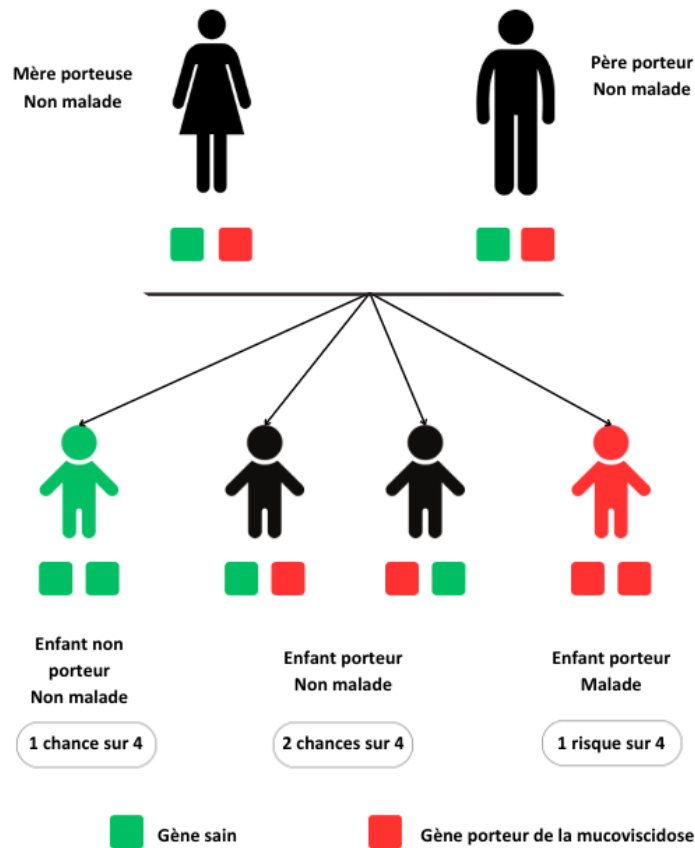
Mère porteuse
Non malade

Père porteur
Non malade

Enfant non porteur
Non malade

1 chance sur 4

Enfant porteur
Non malade

2 chances sur 4

Enfant porteur
Malade

1 risque sur 4

Gène sain

Gène porteur de la mucoviscidose